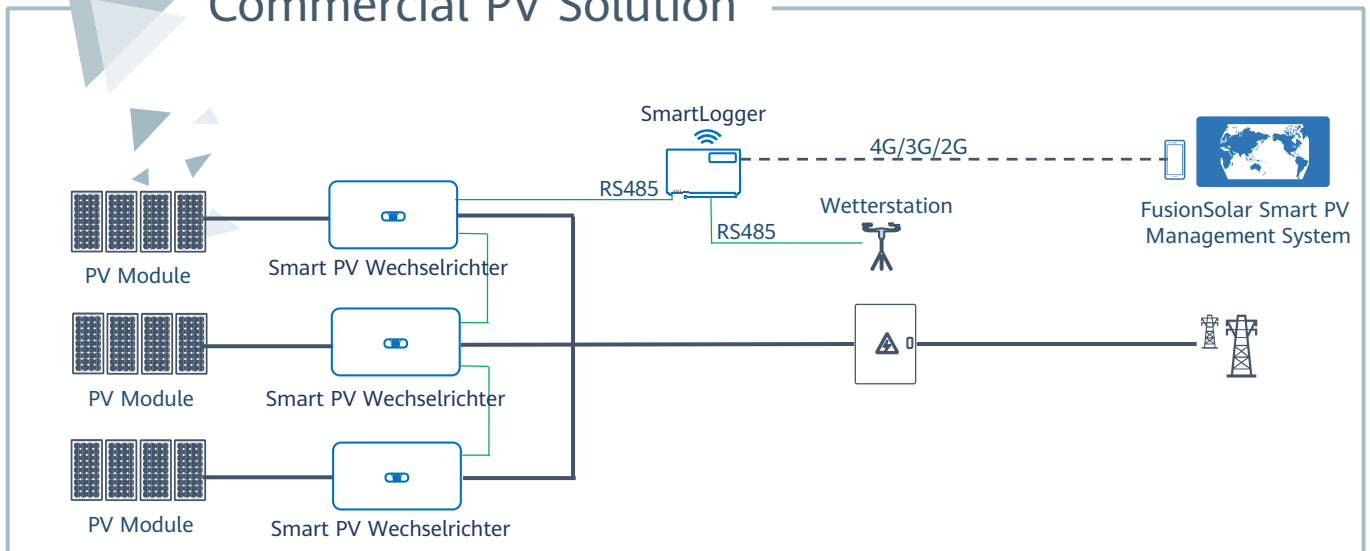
Commercial PV Solution

SmartLogger

4G/3G/2G

RS485

RS485

Wetterstation

FusionSolar Smart PV Management System

PV Module

Smart PV Wechselrichter

PV Module

Smart PV Wechselrichter

PV Module

Smart PV Wechselrichter